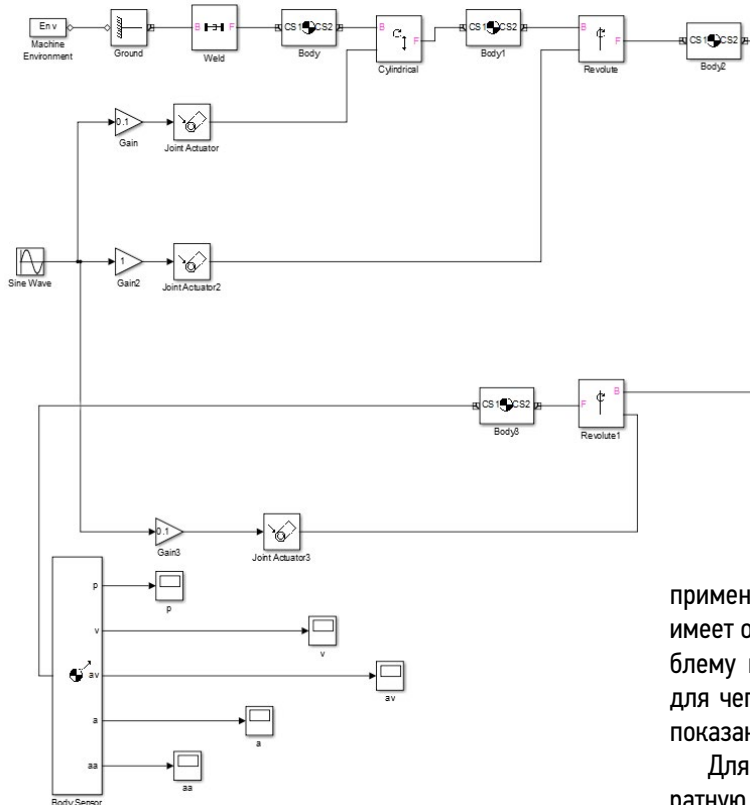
Env
Machine Environment
Ground
B F
Weld
CS1 CS2
Body
B F
Cylindrical
CS1 CS2
Body1
B F
Revolute
CS1 CS2
Body2
0.1
Gain
Joint Actuator
Sine Wave
1
Gain2
Joint Actuator2
CS1 CS2
Body3
F B
Revolute1
0.1
Gain3
Joint Actuator3
p
p
v
v
av
av
a
a
aa
aa
Body Sensor

примен
имеет о
блему
для чег
показан
Для
ратную